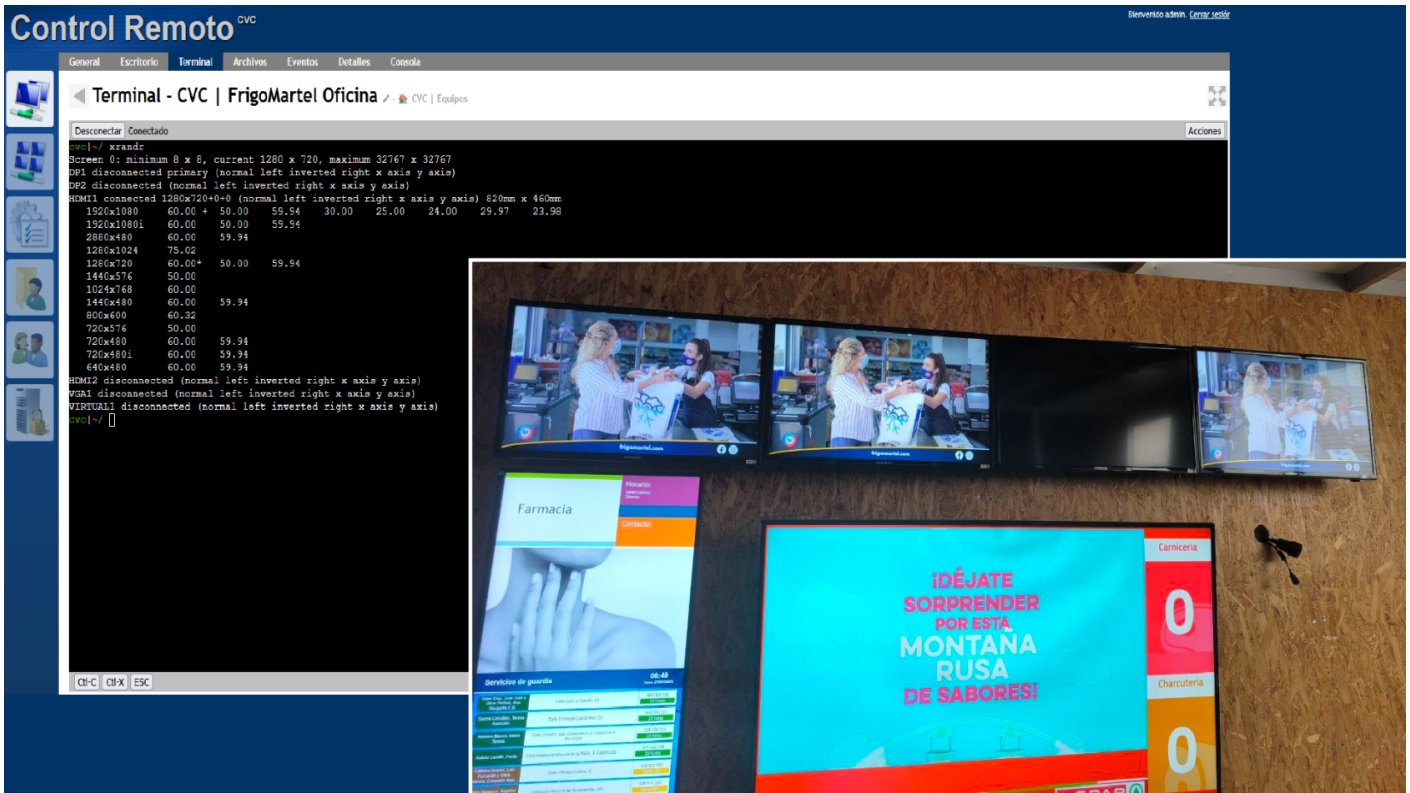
Control Remoto CVC

Bienvenido admin. Cerrar sesión

General Escritorio Terminal Archivos Eventos Detalles Consola

Terminal - CVC | FrigoMartel Oficina CVC | Equipos

Desconectar Conectado

Acciones

cvc|~/ xrandr
Screen 0: minimum 8 x 8, current 1280 x 720, maximum 32767 x 32767
DP1 disconnected primary (normal left inverted right x axis y axis)
DP2 disconnected (normal left inverted right x axis y axis)
HDMI1 connected 1280x720+0+0 (normal left inverted right x axis y axis) 820mm x 460mm
1920x1080 60.00 + 50.00 59.94 30.00 25.00 24.00 29.97 23.98
1920x1080i 60.00 50.00 59.94
2880x480 60.00 59.94
1280x1024 75.02
1280x720 60.00* 50.00 59.94
1440x576 50.00
1024x768 60.00
1440x480 60.00 59.94
800x600 60.32
720x576 50.00
720x480 60.00 59.94
720x480i 60.00 59.94
640x480 60.00 59.94
HDMI2 disconnected (normal left inverted right x axis y axis)
VGA1 disconnected (normal left inverted right x axis y axis)
VIRTUAL1 disconnected (normal left inverted right x axis y axis)
cvc|~/

Ctrl-C Ctrl-X ESC

frigomartel.com

Farmacia

Horario:

Contacto

Servicios de guardia

06:48

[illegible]

¡DÉJATE SORPRENDER POR ESTA MONTAÑA RUSA DE SABORES!

Carnicería

0

Charcutería

0